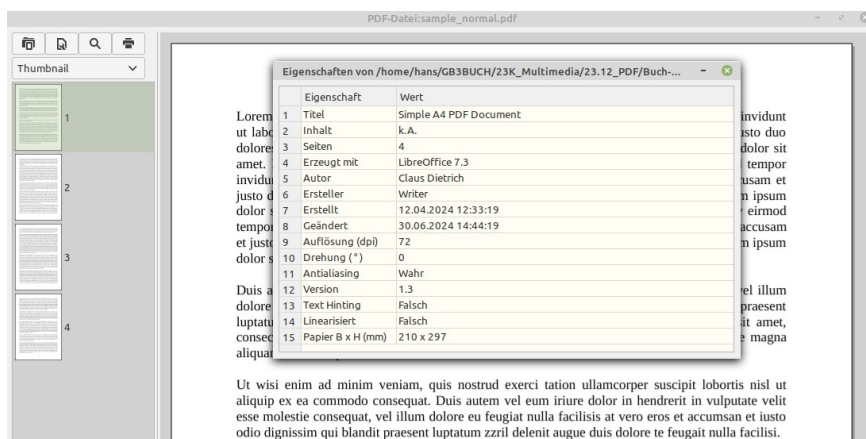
PDF-Datei:sample_normal.pdf

Thumbnail

1

2

3

4

Eigenschaften von /home/hans/GB3BUCH/23K_Multimedia/23.12_PDF/Buch-...

| | Eigenschaft | Wert |
|---|---|---|
| 1 | Titel | Simple A4 PDF Document |
| 2 | Inhalt | k.A. |
| 3 | Seiten | 4 |
| 4 | Erzeugt mit | LibreOffice 7.3 |
| 5 | Autor | Claus Dietrich |
| 6 | Ersteller | Writer |
| 7 | Erstellt | 12.04.2024 12:33:19 |
| 8 | Geändert | 30.06.2024 14:44:19 |
| 9 | Auflösung (dpi) | 72 |
| 10 | Drehung (°) | 0 |
| 11 | Antialiasing | Wahr |
| 12 | Version | 1.3 |
| 13 | Text Hinting | Falsch |
| 14 | Linearisiert | Falsch |
| 15 | Papier B x H (mm) | 210 x 297 |

Lorem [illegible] invidunt ut labo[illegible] justo duo dolores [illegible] dolor sit amet. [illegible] tempor invidu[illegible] usam et justo d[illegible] n ipsum dolor s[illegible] eirmod tempo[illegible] accusam et justo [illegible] n ipsum dolor s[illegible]

Duis a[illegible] el illum dolore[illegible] praesent luptatu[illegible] it amet, consec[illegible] e magna aliquar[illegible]

Ut wisi enim ad minim veniam, quis nostrud exerci tation ullamcorper suscipit lobortis nisl ut aliquip ex ea commodo consequat. Duis autem vel eum iriure dolor in hendrerit in vulputate velit esse molestie consequat, vel illum dolore eu feugiat nulla facilisis at vero eros et accumsan et iusto odio dignissim qui blandit praesent luptatum zzril delenit augue duis dolore te feugait nulla facilisi.